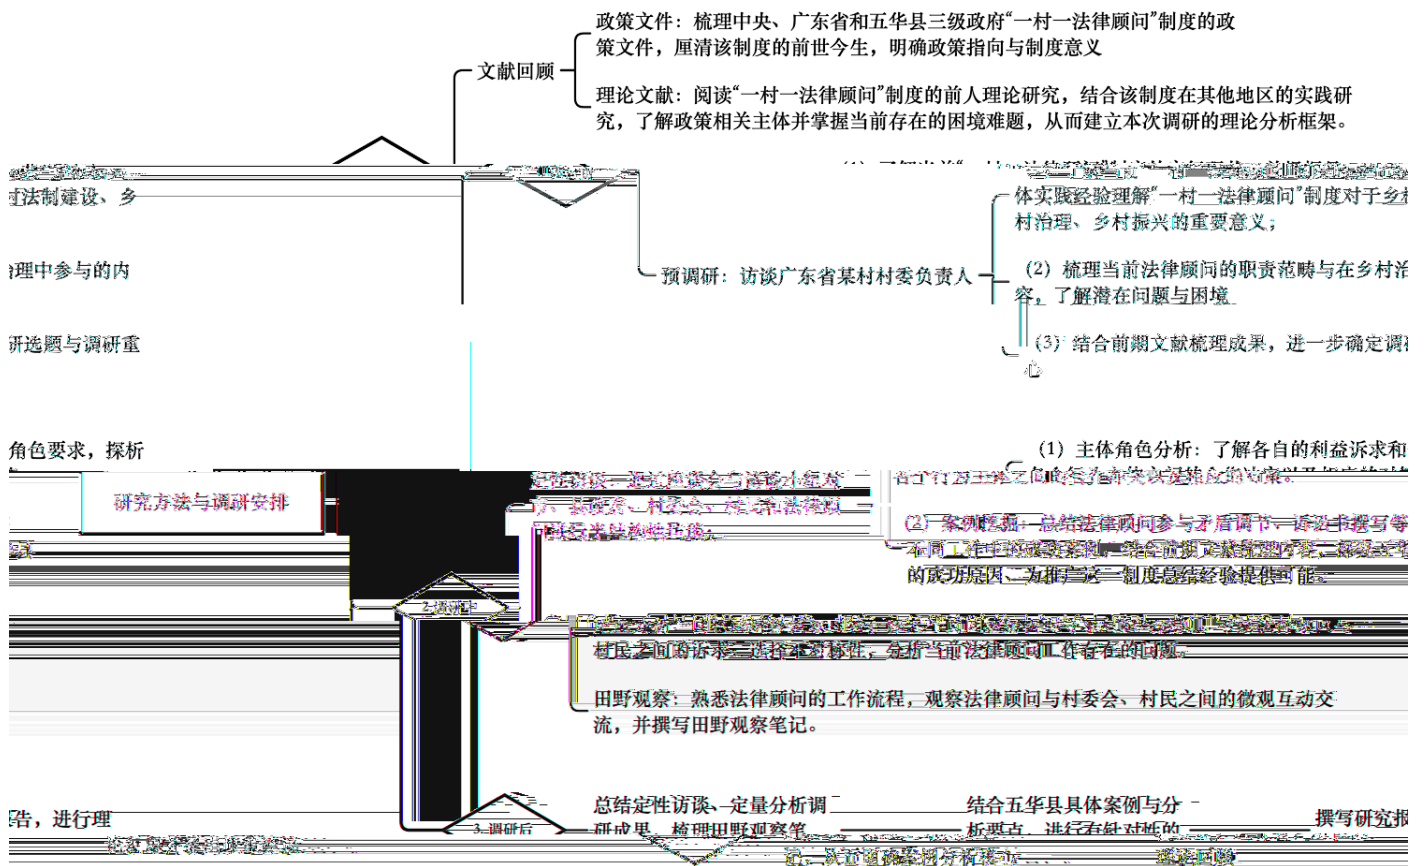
文献回顾

政策文件：梳理中央、广东省和五华县三级政府"一村一法律顾问"制度的政策文件，厘清该制度的前世今生，明确政策指向与制度意义

理论文献：阅读"一村一法律顾问"制度的前人理论研究，结合该制度在其他地区的实践研究，了解政策相关主体并掌握当前存在的困境难题，从而建立本次调研的理论分析框架。

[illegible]法制建设、乡

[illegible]理中参与的内

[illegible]研选题与调研重

预调研：访谈广东省某村村委负责人

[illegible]体实践经验理解"一村一法律顾问"制度对于乡村治理、乡村振兴的重要意义；

（2）梳理当前法律顾问的职责范畴与在乡村治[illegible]容，了解潜在问题与困境

（3）结合前期文献梳理成果，进一步确定调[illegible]心

角色要求，探析

（1）主体角色分析：了解各自的利益诉求和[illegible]

研究方法与调研安排

（2）案例总结：总结法律顾问参与矛盾调节、诉讼书撰写等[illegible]的成功原因，为推广这一制度总结经验提供可能。

2.调研中

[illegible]村民之间的诉求，选择重要标性，分析当前法律顾问工作存在的问题。

田野观察：熟悉法律顾问的工作流程，观察法律顾问与村委会、村民之间的微观互动交流，并撰写田野观察笔记。

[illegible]告，进行理

3.调研后

总结定性访谈、定量分析调研成果，梳理田野观察笔

结合五华县具体案例与分析要点，进行有针对性的

撰写研究报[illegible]